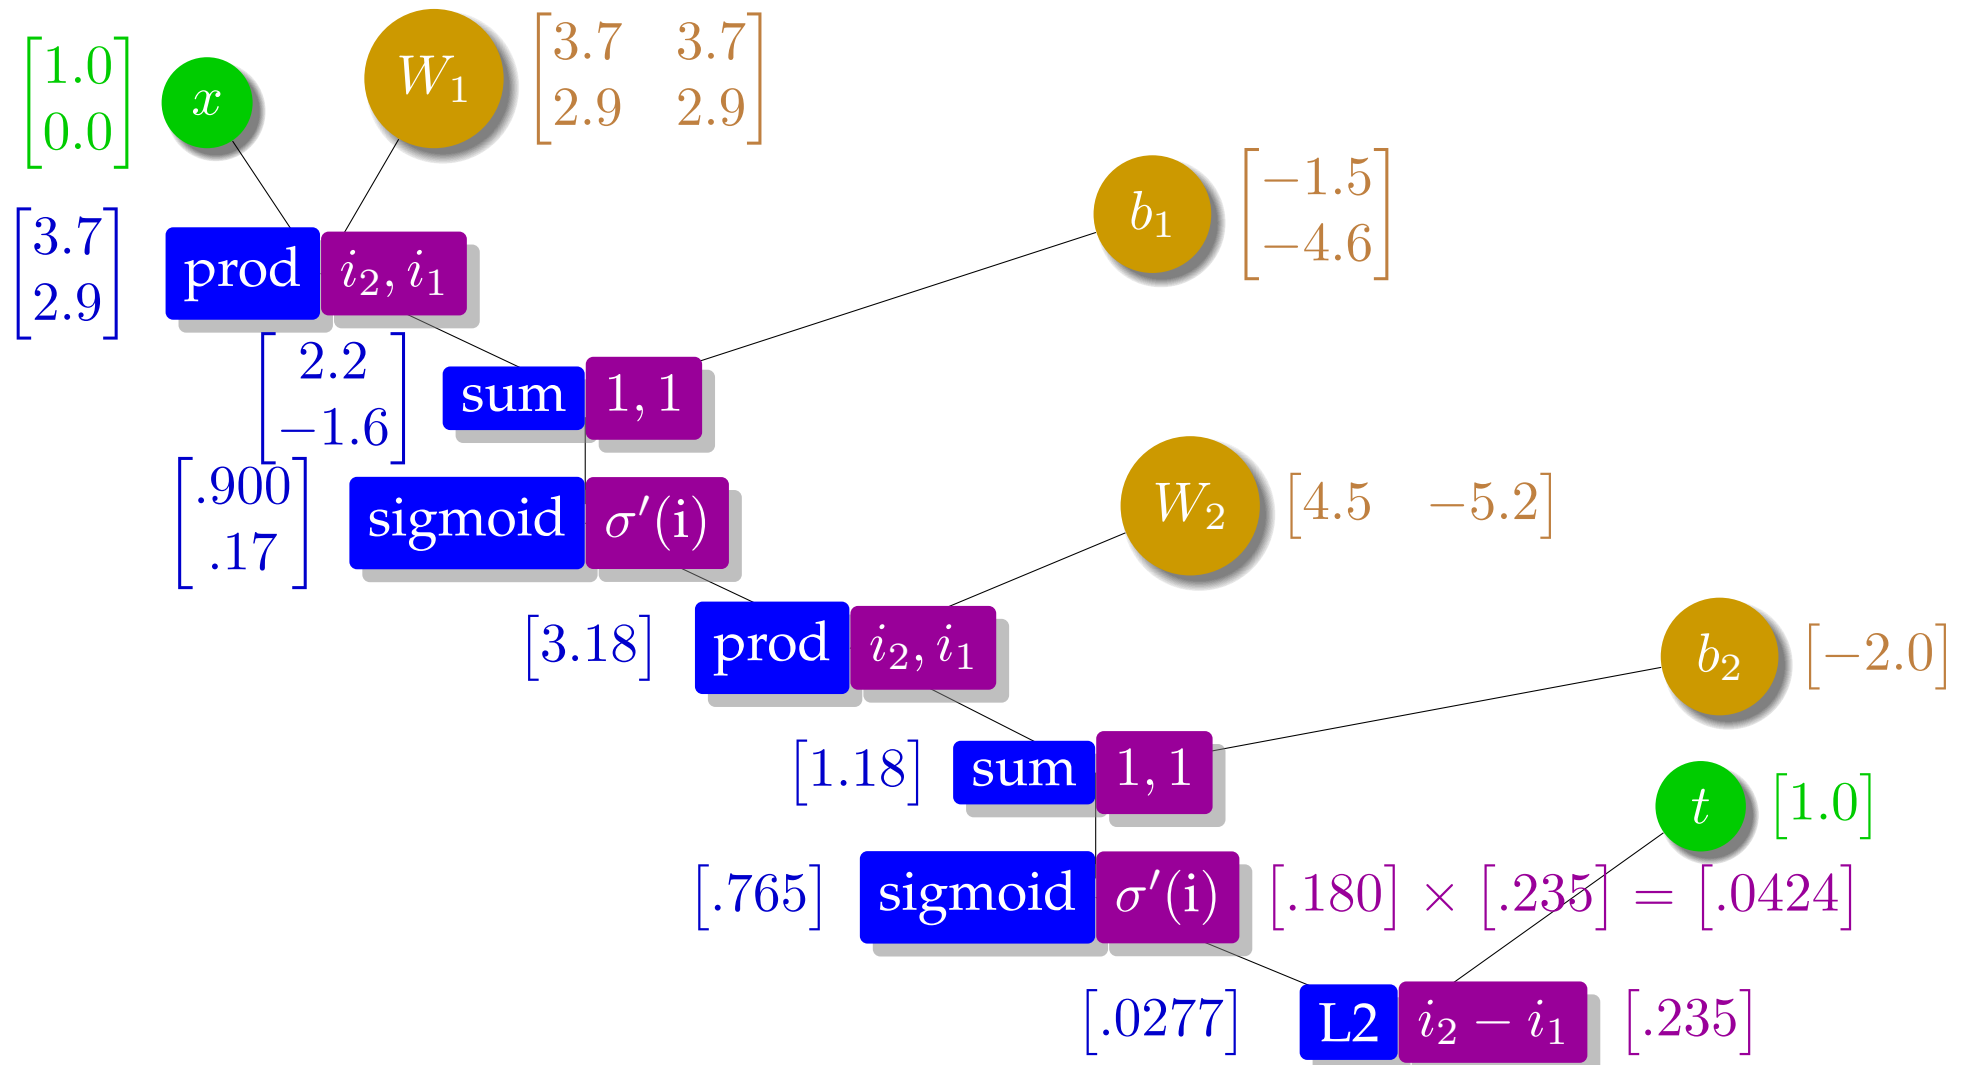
$\begin{bmatrix}1.0\\0.0\end{bmatrix}$ $x$ $W_1$ $\begin{bmatrix}3.7 & 3.7\\2.9 & 2.9\end{bmatrix}$

$b_1$ $\begin{bmatrix}-1.5\\-4.6\end{bmatrix}$

$\begin{bmatrix}3.7\\2.9\end{bmatrix}$ prod $i_2, i_1$

$\begin{bmatrix}2.2\\-1.6\end{bmatrix}$ sum $1, 1$

$\begin{bmatrix}.900\\.17\end{bmatrix}$ sigmoid $\sigma'(\text{i})$

$W_2$ $\begin{bmatrix}4.5 & -5.2\end{bmatrix}$

$[3.18]$ prod $i_2, i_1$

$b_2$ $[-2.0]$

$[1.18]$ sum $1, 1$

$t$ $[1.0]$

$[.765]$ sigmoid $\sigma'(\text{i})$ $[.180] \times [.235] = [.0424]$

$[.0277]$ L2 $i_2 - i_1$ $[.235]$